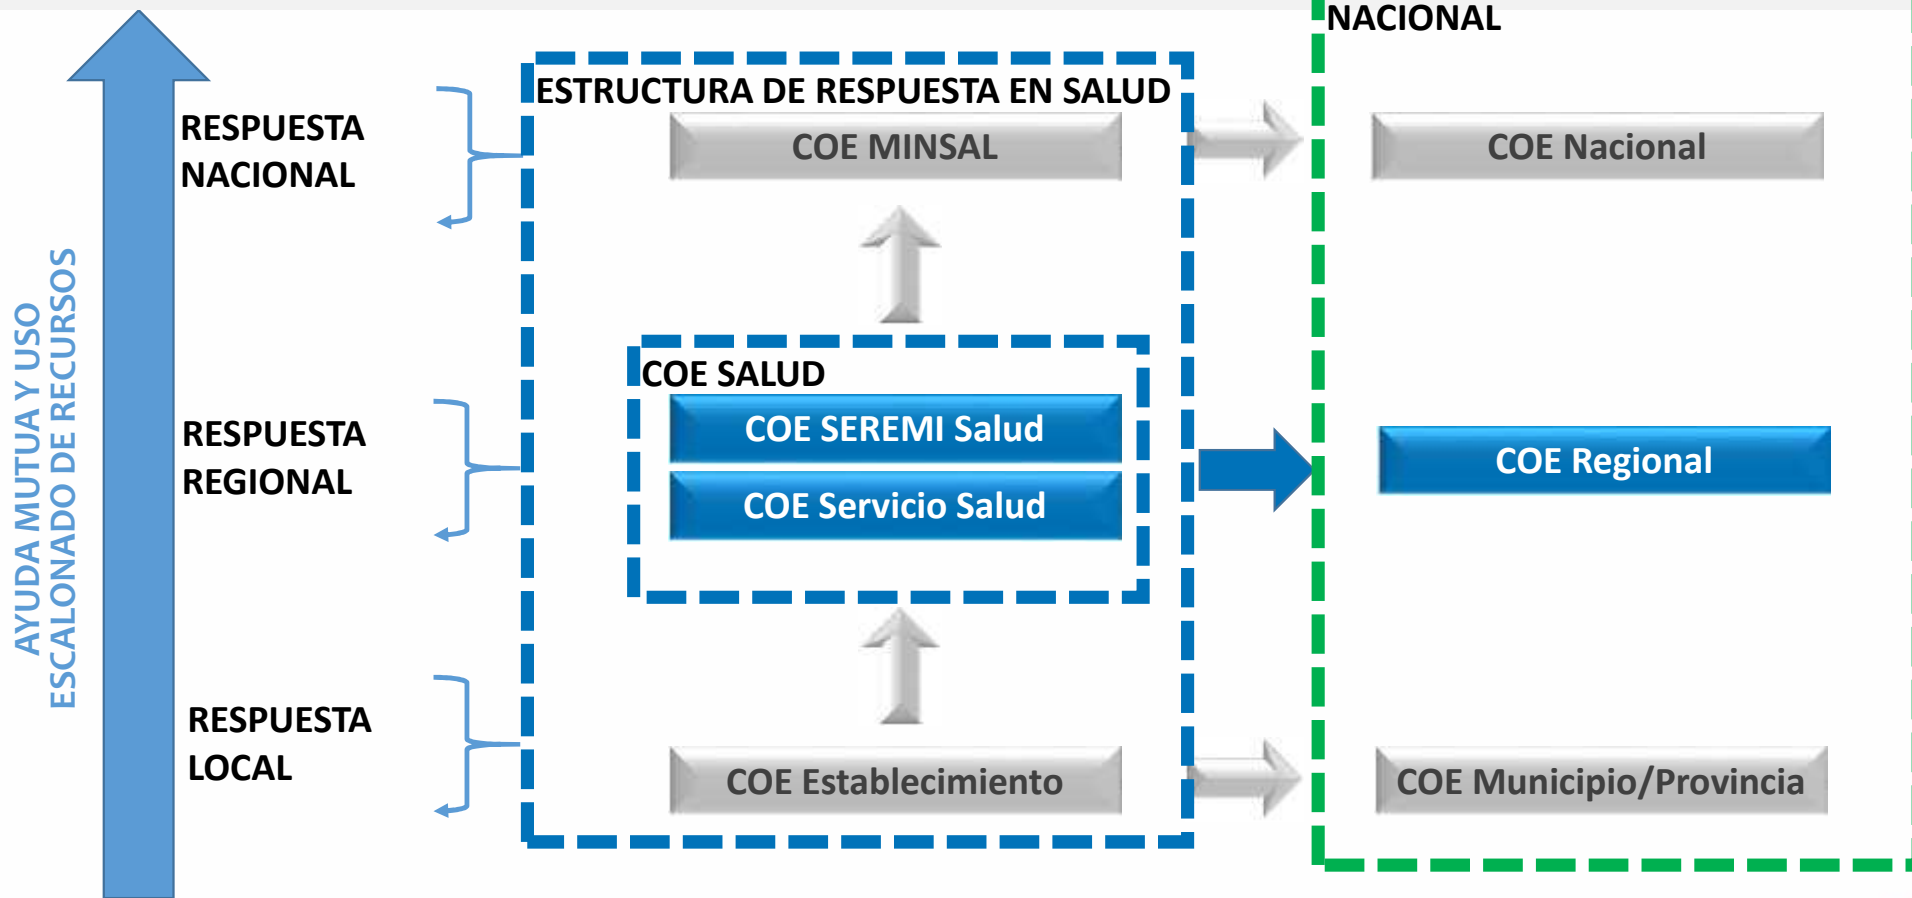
AYUDA MUTUA Y USO ESCALONADO DE RECURSOS

RESPUESTA NACIONAL

RESPUESTA REGIONAL

RESPUESTA LOCAL

ESTRUCTURA DE RESPUESTA EN SALUD

COE MINSAL

COE SALUD

COE SEREMI Salud

COE Servicio Salud

COE Establecimiento

NACIONAL

COE Nacional

COE Regional

COE Municipio/Provincia